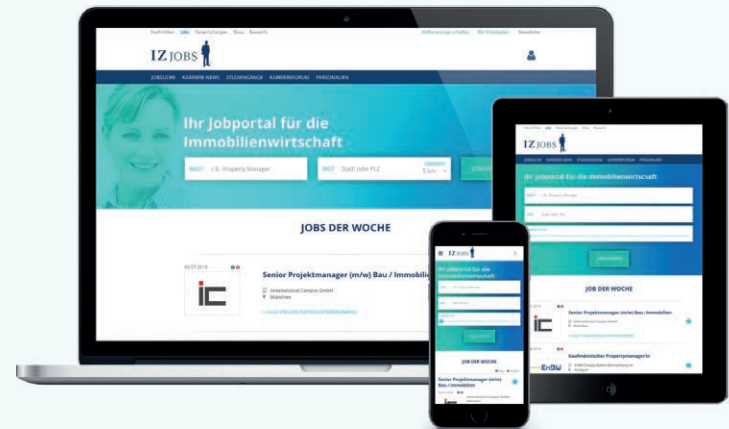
IZ JOBS

Ihr Jobportal für die Immobilienwirtschaft

WAS? z.B. Property Manager

WO? Stadt oder PLZ

JOBS DER WOCHE

Senior Projektmanager (m/w) Bau / Immobilien

International Campus GmbH

München

IZ JOBS

Ihr Jobportal für die Immobilienwirtschaft

JOB DER WOCHE

Senior Projektmanager (m/w) Bau / Immobilien

Kaufmännischer Propertymanager/in

IZ JOBS

Ihr Jobportal für die Immobilienwirtschaft

JOB DER WOCHE

Senior Projektmanager (m/w) Bau / Immobilien